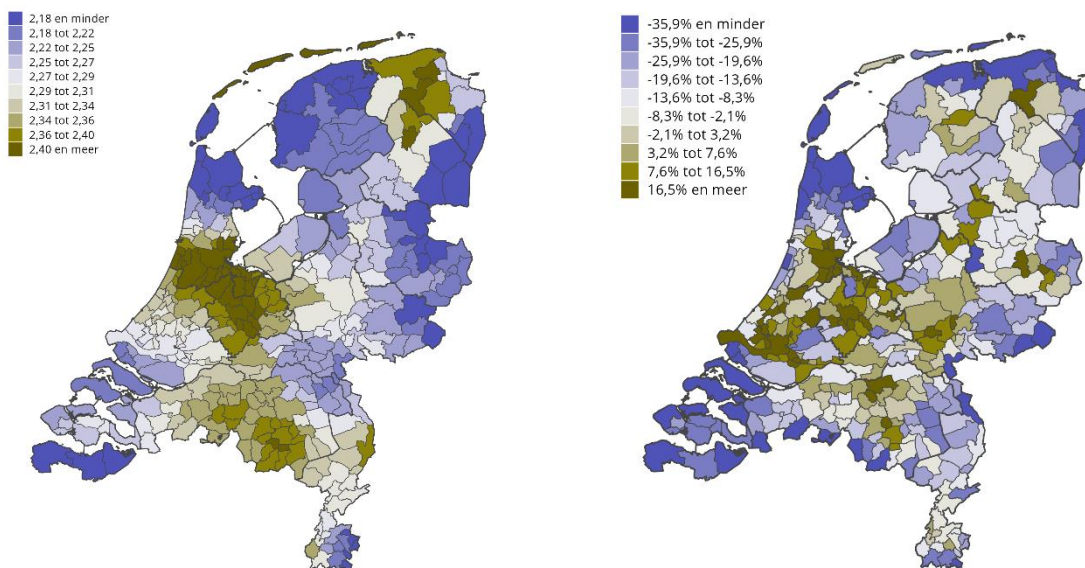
2,18 en minder
2,18 tot 2,22
2,22 tot 2,25
2,25 tot 2,27
2,27 tot 2,29
2,29 tot 2,31
2,31 tot 2,34
2,34 tot 2,36
2,36 tot 2,40
2,40 en meer

-35,9% en minder
-35,9% tot -25,9%
-25,9% tot -19,6%
-19,6% tot -13,6%
-13,6% tot -8,3%
-8,3% tot -2,1%
-2,1% tot 3,2%
3,2% tot 7,6%
7,6% tot 16,5%
16,5% en meer